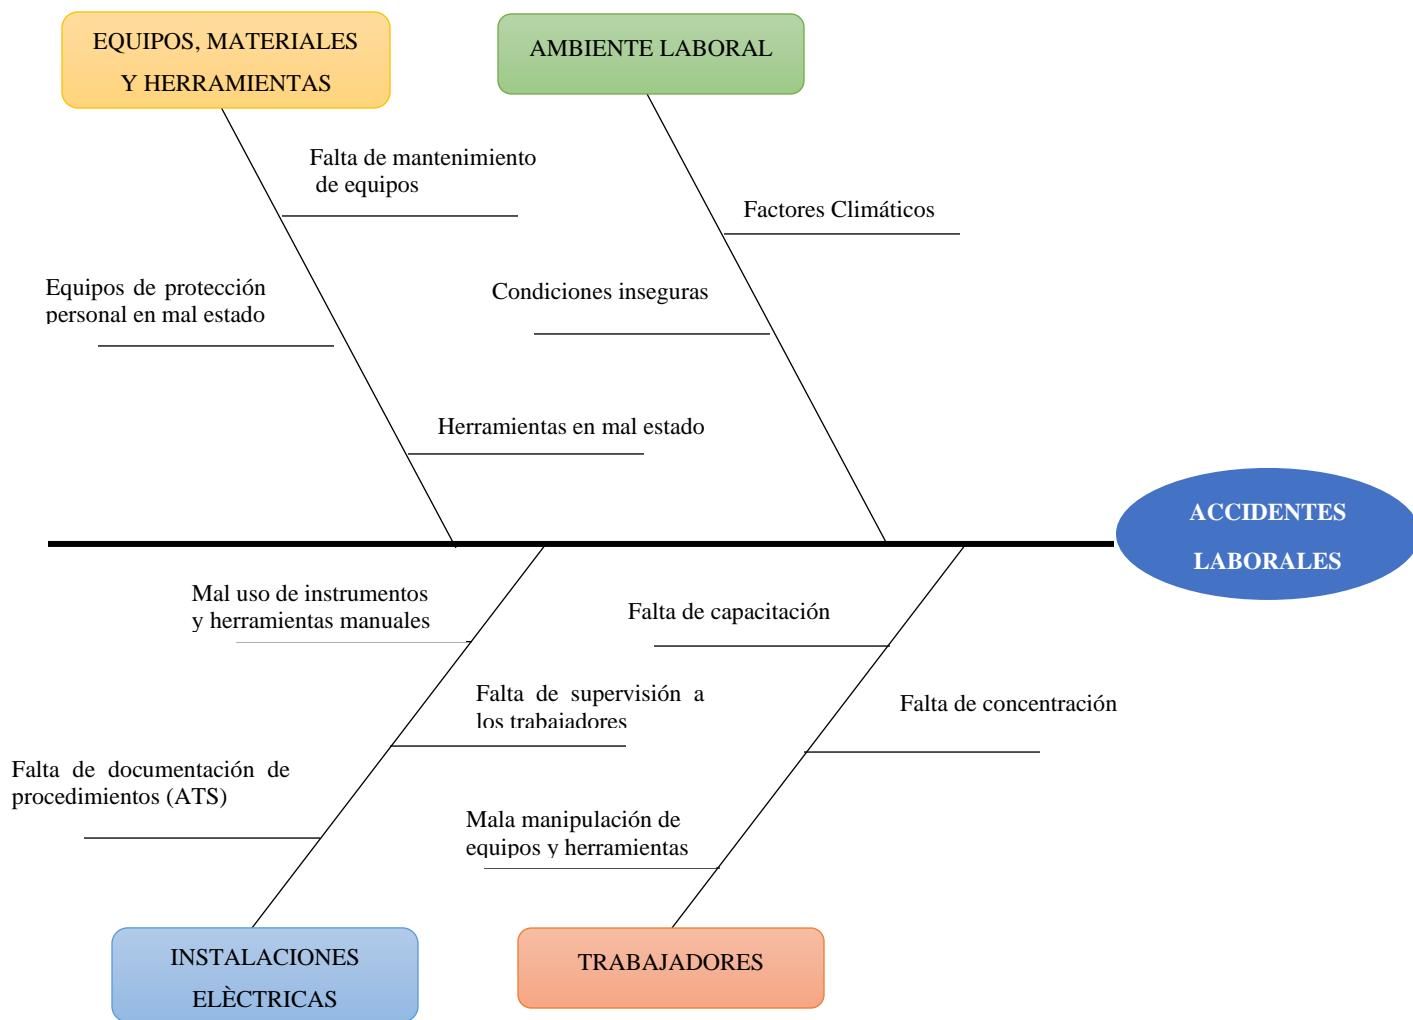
EQUIPOS, MATERIALES Y HERRAMIENTAS

AMBIENTE LABORAL

Falta de mantenimiento de equipos

Factores Climáticos

Equipos de protección personal en mal estado

Condiciones inseguras

Herramientas en mal estado

ACCIDENTES LABORALES

Mal uso de instrumentos y herramientas manuales

Falta de capacitación

Falta de supervisión a los trabajadores

Falta de concentración

Falta de documentación de procedimientos (ATS)

Mala manipulación de equipos y herramientas

INSTALACIONES ELÈCTRICAS

TRABAJADORES